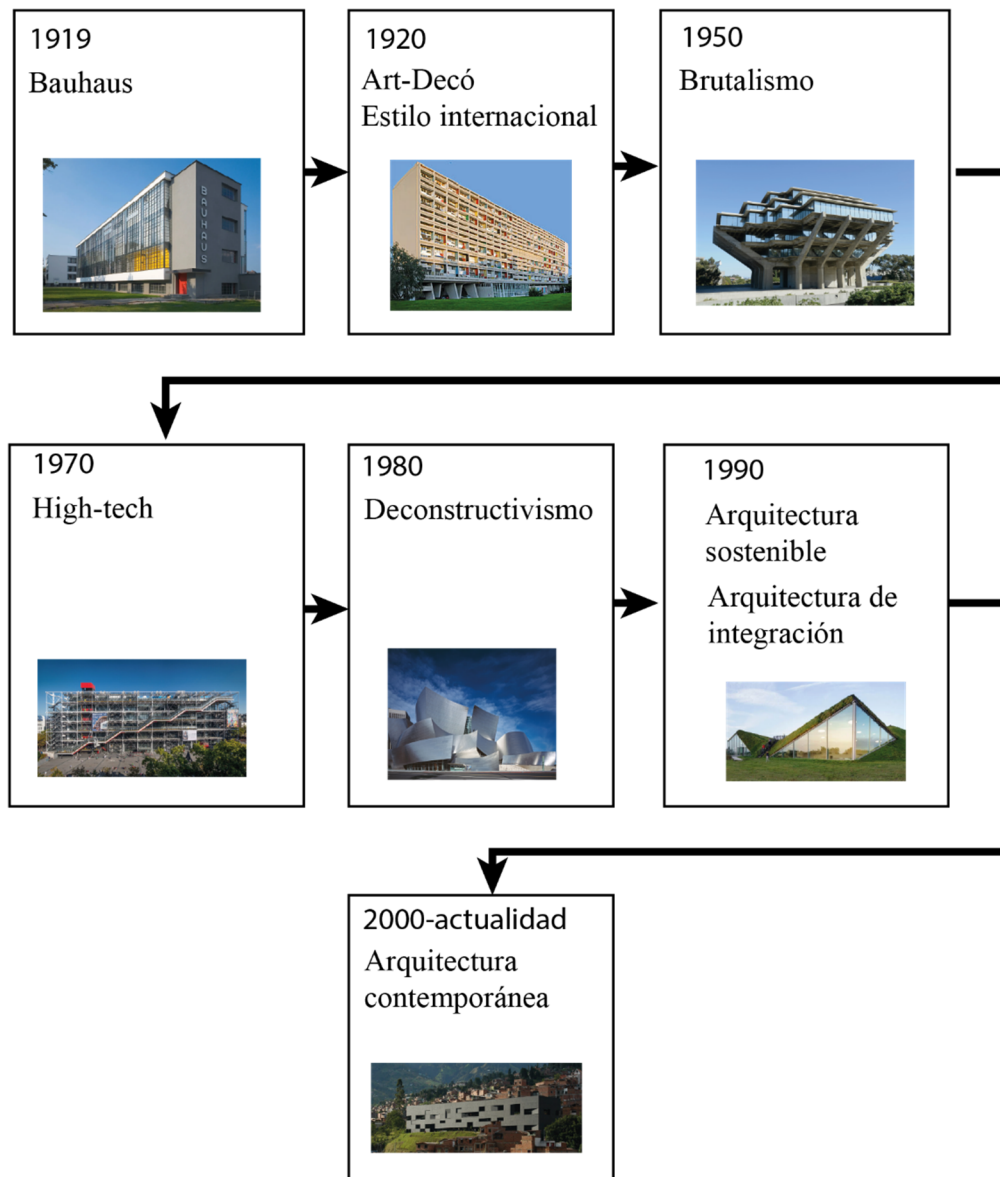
1919
Bauhaus

BAUHAUS

1920
Art-Decó
Estilo internacional

1950
Brutalismo

1970
High-tech

1980
Deconstructivismo

1990
Arquitectura sostenible
Arquitectura de integración

2000-actualidad
Arquitectura contemporánea